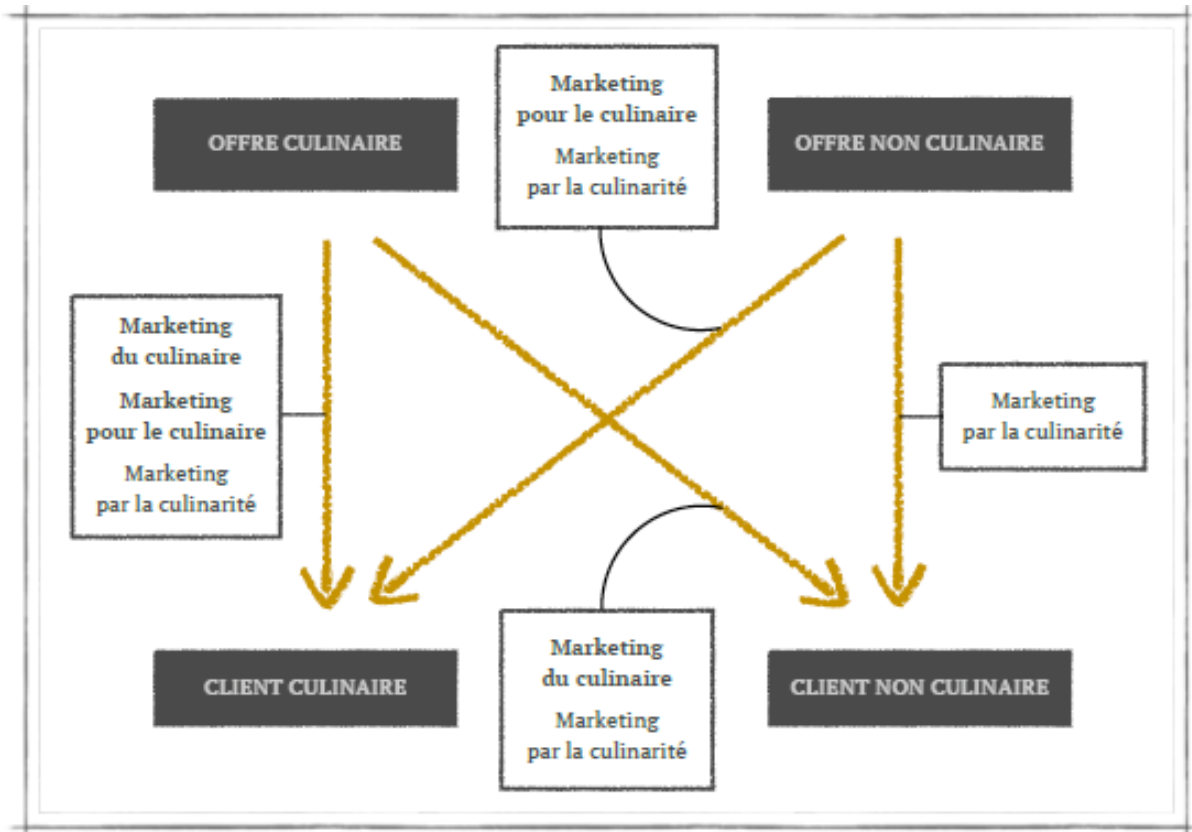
OFFRE CULINAIRE

Marketing pour le culinaire

Marketing par la culinarité

OFFRE NON CULINAIRE

Marketing du culinaire

Marketing pour le culinaire

Marketing par la culinarité

Marketing par la culinarité

Marketing du culinaire

Marketing par la culinarité

CLIENT CULINAIRE

CLIENT NON CULINAIRE